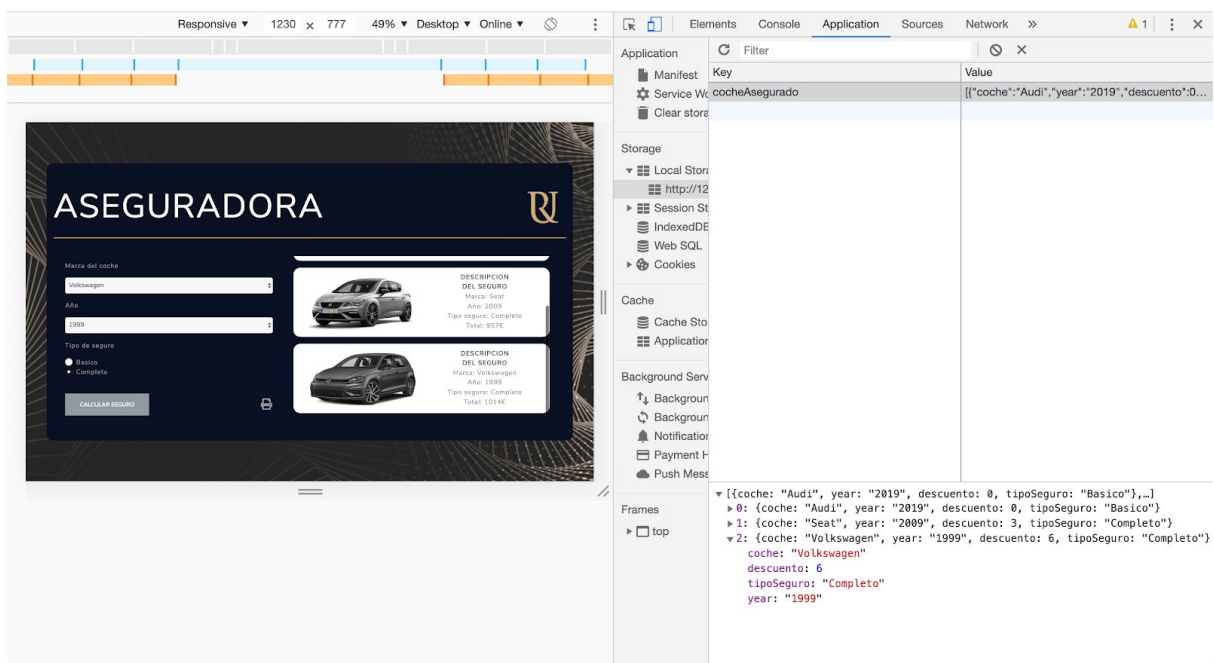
Responsive ▼ 1230 × 777 49% ▼ Desktop ▼ Online ▼

Elements Console Application Sources Network » ⚠1 ⋮ ✕

ASEGURADORA

RJ

Marca del coche

Volkswagen

Año

1999

Tipo de seguro

Basico

Completo

CALCULAR SEGURO

DESCRIPCION DEL SEGURO
Marca: Seat
Año: 2009
Tipo seguro: Completo
Total: 957€

DESCRIPCION DEL SEGURO
Marca: Volkswagen
Año: 1999
Tipo seguro: Completo
Total: 1014€

Application
Manifest
Service Wo
Clear stora

Storage
Local Stora
http://12
Session St
IndexedDB
Web SQL
Cookies

Cache
Cache Sto
Application

Background Serv
Backgroun
Backgroun
Notificatio
Payment H
Push Mess

Frames
top

Filter

| Key | Value |
|---|---|
| cocheAsegurado | [{"coche":"Audi","year":"2019","descuento":0... |

▼[{coche: "Audi", year: "2019", descuento: 0, tipoSeguro: "Basico"},…]
▶0: {coche: "Audi", year: "2019", descuento: 0, tipoSeguro: "Basico"}
▶1: {coche: "Seat", year: "2009", descuento: 3, tipoSeguro: "Completo"}
▼2: {coche: "Volkswagen", year: "1999", descuento: 6, tipoSeguro: "Completo"}
coche: "Volkswagen"
descuento: 6
tipoSeguro: "Completo"
year: "1999"